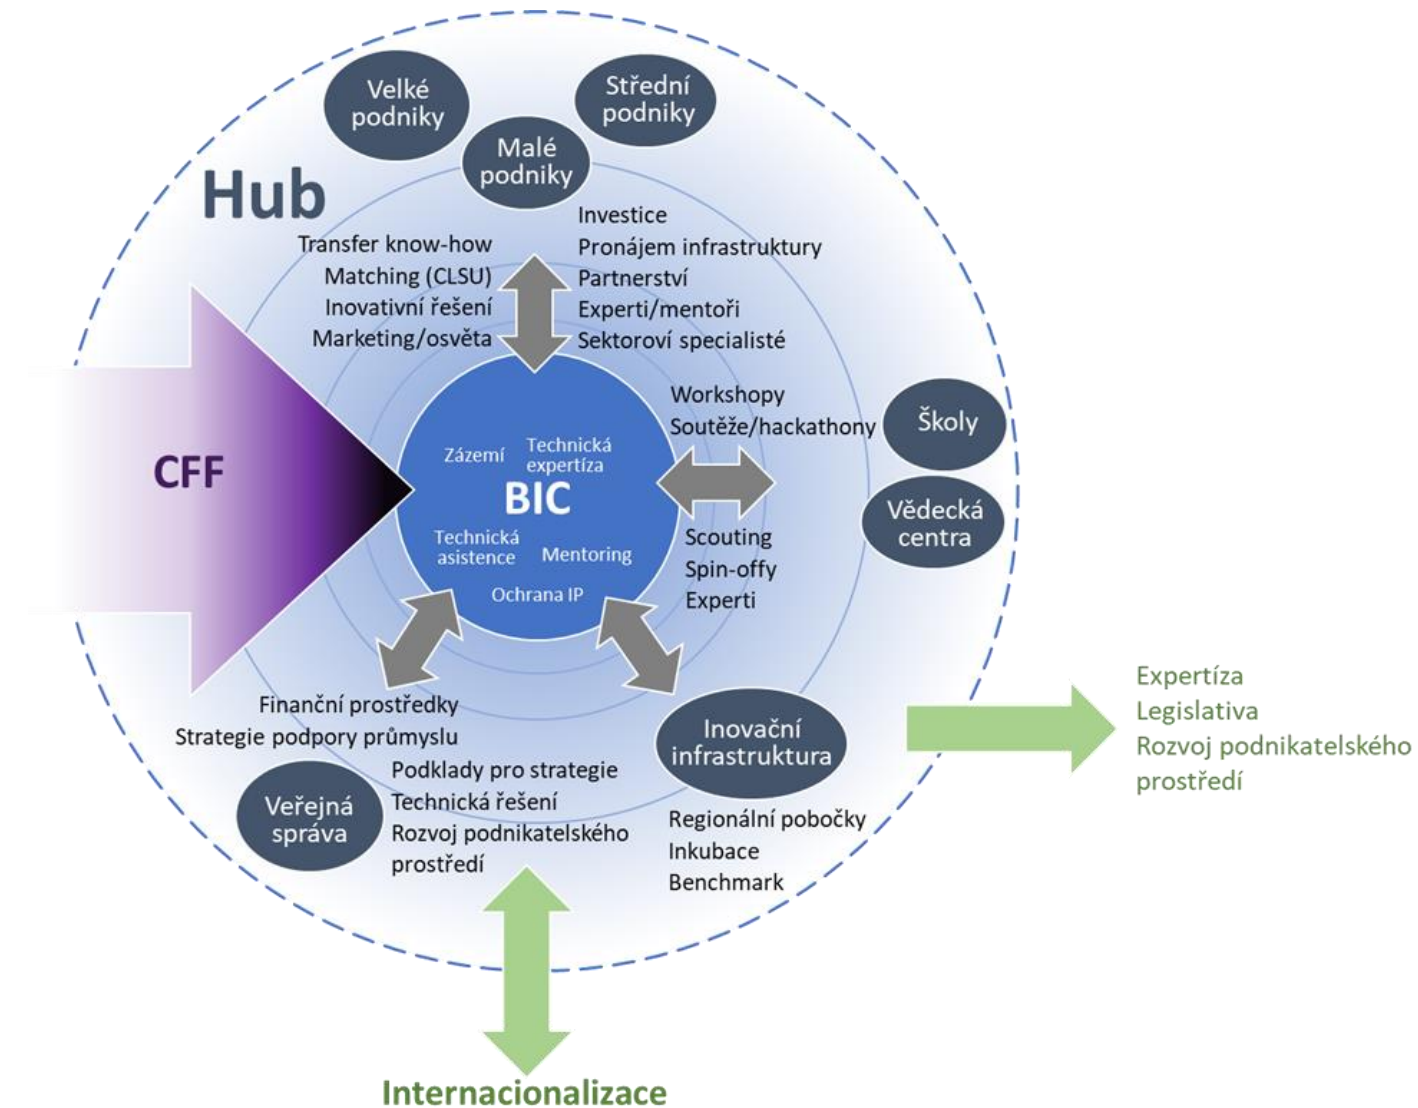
Velké podniky

Střední podniky

Malé podniky

Hub

Investice
Pronájem infrastruktury
Partnerství
Experti/mentoři
Sektoroví specialisté

Transfer know-how
Matching (CLSU)
Inovativní řešení
Marketing/osvěta

CFF

Zázemí

Technická expertíza

BIC

Technická asistence

Mentoring

Ochrana IP

Workshopy
Soutěže/hackathony

Školy

Vědecká centra

Scouting
Spin-offy
Experti

Finanční prostředky
Strategie podpory průmyslu

Inovační infrastruktura

Expertíza
Legislativa
Rozvoj podnikatelského prostředí

Podklady pro strategie
Technická řešení
Rozvoj podnikatelského prostředí

Veřejná správa

Regionální pobočky
Inkubace
Benchmark

Internacionalizace